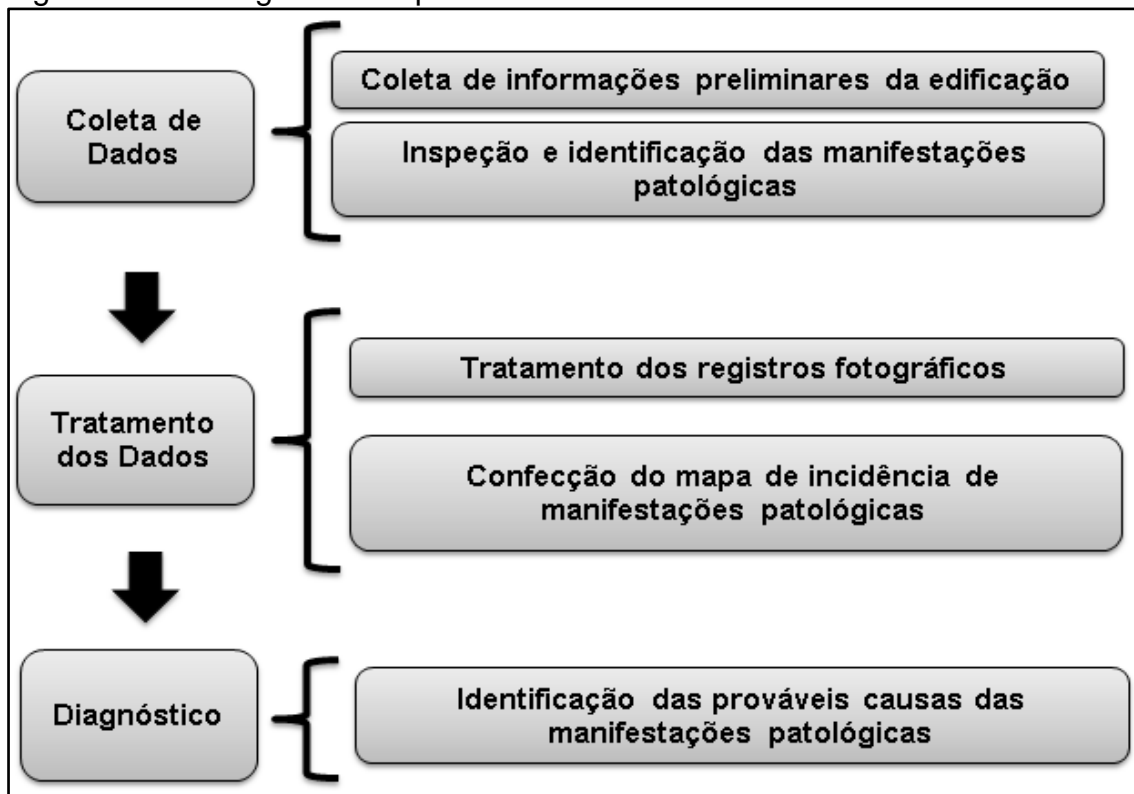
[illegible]

Coleta de Dados

Coleta de informações preliminares da edificação

Inspeção e identificação das manifestações patológicas

Tratamento dos Dados

Tratamento dos registros fotográficos

Confecção do mapa de incidência de manifestações patológicas

Diagnóstico

Identificação das prováveis causas das manifestações patológicas